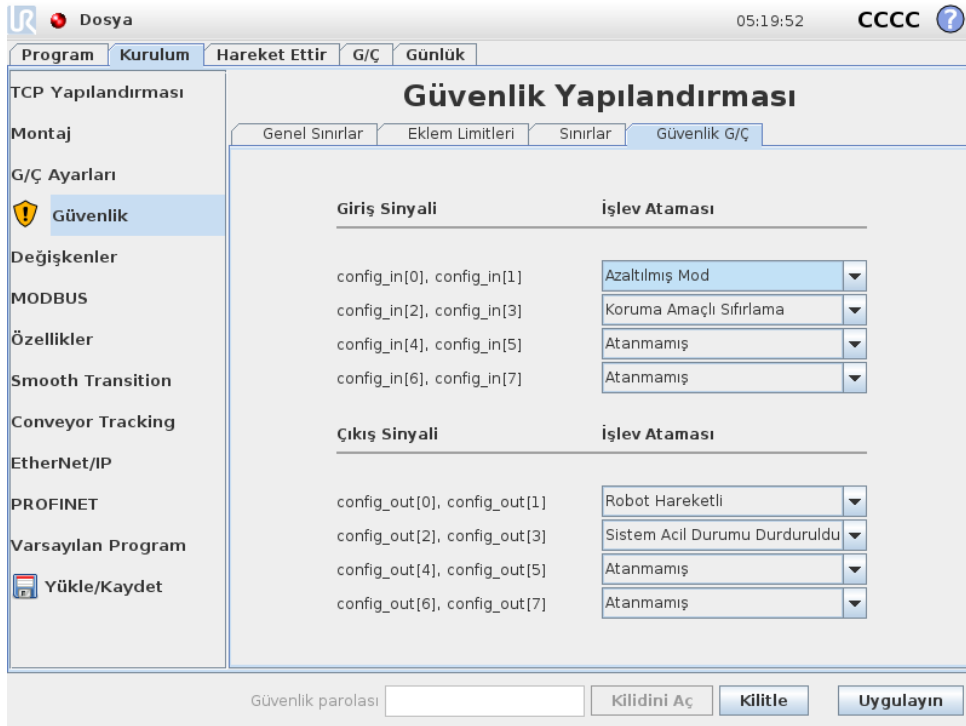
Dosya 05:19:52 CCCC

Program | Kurulum | Hareket Ettir | G/Ç | Günlük

TCP Yapılandırması
Montaj
G/Ç Ayarları
Güvenlik
Değişkenler
MODBUS
Özellikler
Smooth Transition
Conveyor Tracking
EtherNet/IP
PROFINET
Varsayılan Program
Yükle/Kaydet

Güvenlik Yapılandırması

Genel Sınırlar | Eklem Limitleri | Sınırlar | Güvenlik G/Ç

| Giriş Sinyali | İşlev Ataması |
|---|---|
| config_in[0], config_in[1] | Azaltılmış Mod |
| config_in[2], config_in[3] | Koruma Amaçlı Sıfırlama |
| config_in[4], config_in[5] | Atanmamış |
| config_in[6], config_in[7] | Atanmamış |

| Çıkış Sinyali | İşlev Ataması |
|---|---|
| config_out[0], config_out[1] | Robot Hareketli |
| config_out[2], config_out[3] | Sistem Acil Durumu Durduruldu |
| config_out[4], config_out[5] | Atanmamış |
| config_out[6], config_out[7] | Atanmamış |

Güvenlik parolası | Kilidini Aç | Kilitle | Uygulayın